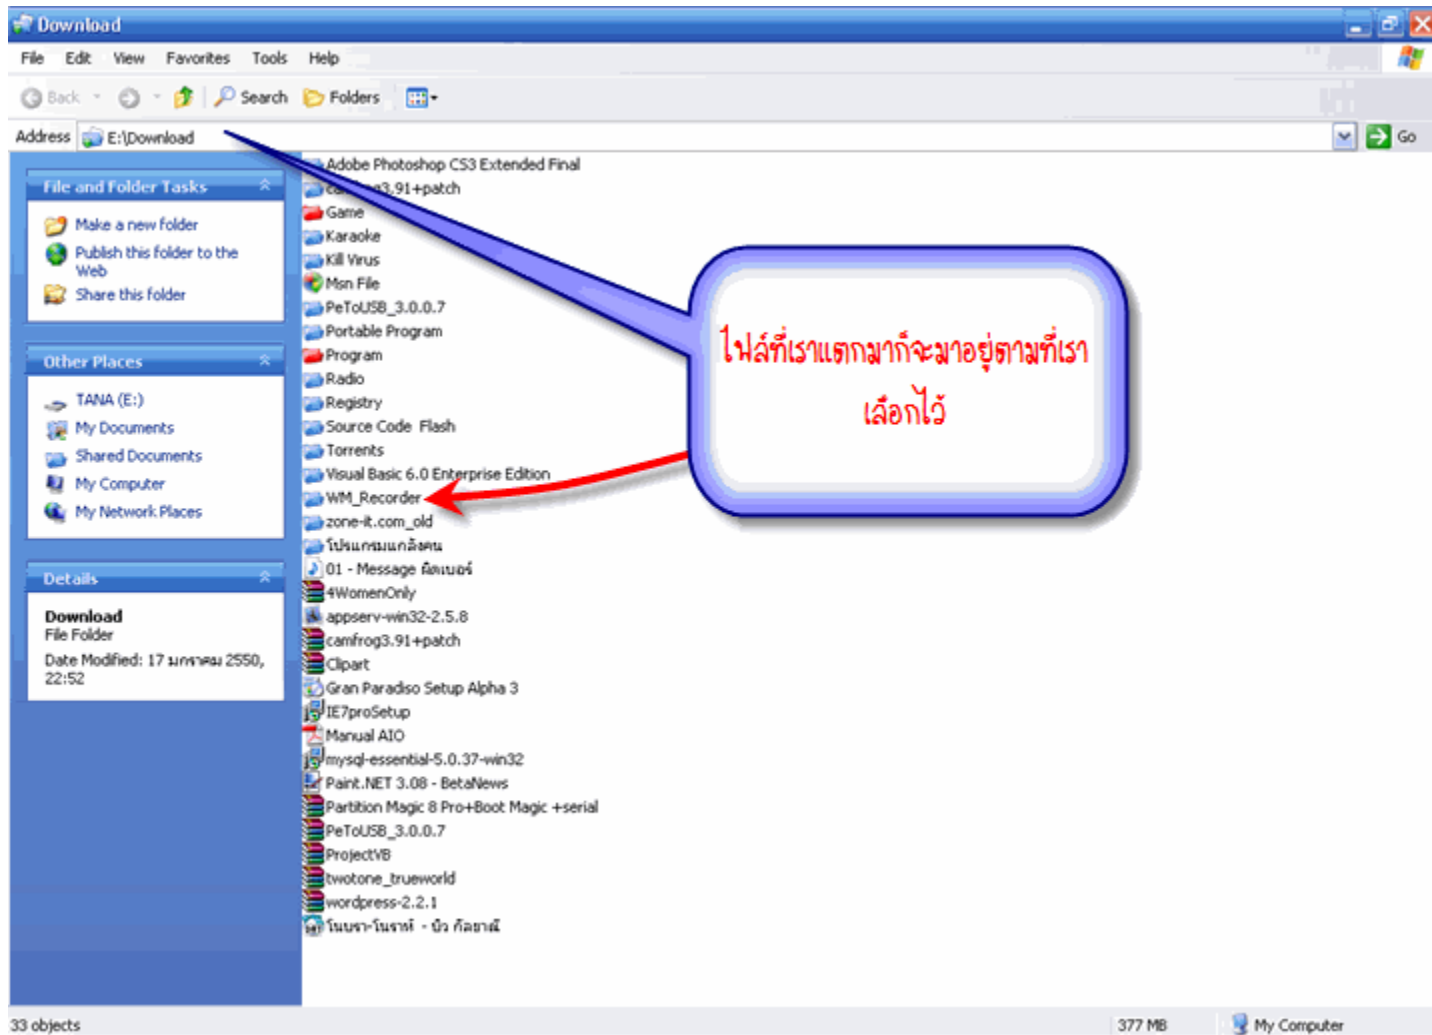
Download

File Edit View Favorites Tools Help

Back Search Folders

Address E:\Download

Go

File and Folder Tasks

Make a new folder
Publish this folder to the Web
Share this folder

Other Places

TANA (E:)
My Documents
Shared Documents
My Computer
My Network Places

Details

Download
File Folder
Date Modified: 17 มกราคม 2550, 22:52

Adobe Photoshop CS3 Extended Final
ca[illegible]g3.91+patch
Game
Karaoke
Kill Virus
Msn File
PeToUSB_3.0.0.7
Portable Program
Program
Radio
Registry
Source Code Flash
Torrents
Visual Basic 6.0 Enterprise Edition
WM_Recorder
zone-it.com_old
โปรแกรมแกล้งคน
01 - Message คิดเบอร์
4WomenOnly
appserv-win32-2.5.8
camfrog3.91+patch
Clipart
Gran Paradiso Setup Alpha 3
IE7proSetup
Manual AIO
mysql-essential-5.0.37-win32
Paint.NET 3.08 - BetaNews
Partition Magic 8 Pro+Boot Magic +serial
PeToUSB_3.0.0.7
ProjectVB
twotone_trueworld
wordpress-2.2.1
โนบรา-โนราห์ - บิว กัลยาณี

ไฟล์ที่เราแตกมาก็จะมาอยู่ตามที่เราเลือกไว้

33 objects
377 MB
My Computer